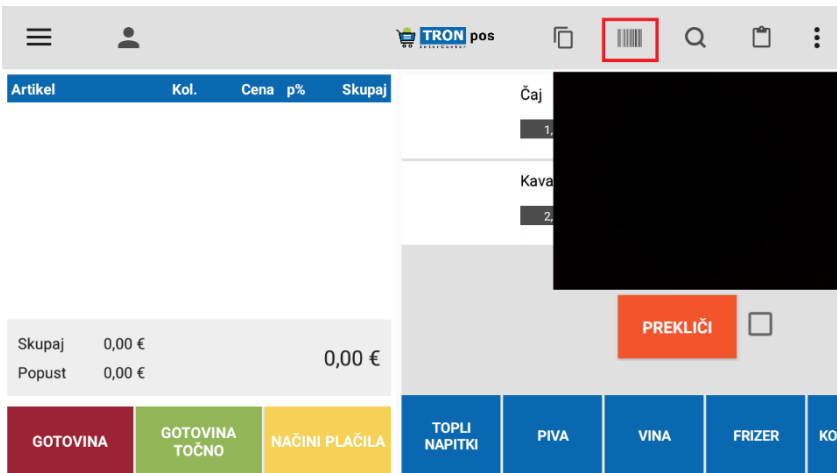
TRON pos

| Artikel | Kol. | Cena | p% | Skupaj |
|---|---|---|---|---|

Čaj
1,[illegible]

Kava
2,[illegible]

PREKLIČI

Skupaj 0,00 €
Popust 0,00 €
0,00 €

GOTOVINA
GOTOVINA TOČNO
NAČINI PLAČILA

TOPLI NAPITKI
PIVA
VINA
FRIZER
KO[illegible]